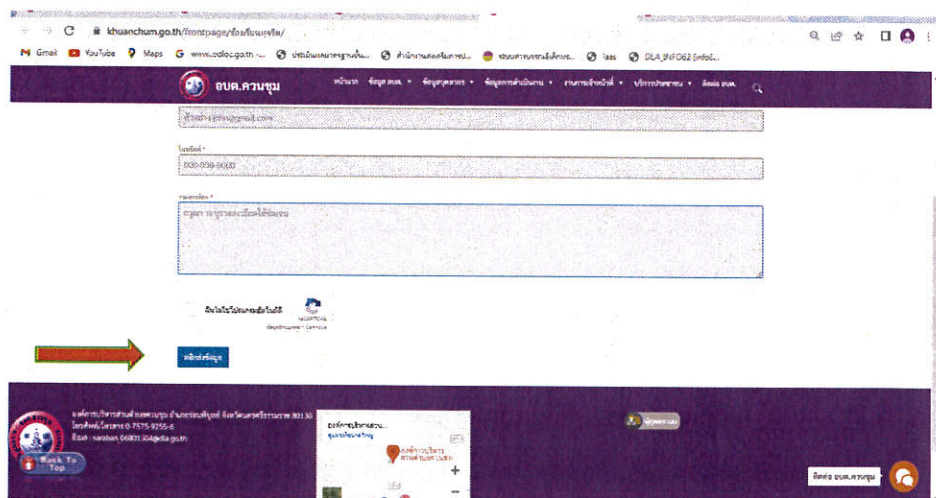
khuanchum.go.th/frontpage/ร้องเรียนทุจริต/

Gmail YouTube Maps www.odloc.go.th ... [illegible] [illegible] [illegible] laas DLA_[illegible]

อบต.ควนชุม

หน้าแรก ข้อมูล อบต. ข้อมูลบุคลากร ข้อมูลการดำเนินงาน งานการเจ้าหน้าที่ บริการประชาชน ติดต่อ อบต.

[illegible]

โทรศัพท์ *

000-000-0000

รายละเอียด *

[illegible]

ฉันไม่ใช่โปรแกรมอัตโนมัติ

reCAPTCHA

คลิกส่งข้อมูล

องค์การบริหารส่วนตำบลควนชุม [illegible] 80130
โทรศัพท์/โทรสาร 0-7575-9255-6
อีเมล : saraban_06801304@dla.go.th

Back To Top

องค์การบริหารส่วน...

ติดต่อ อบต.ควนชุม